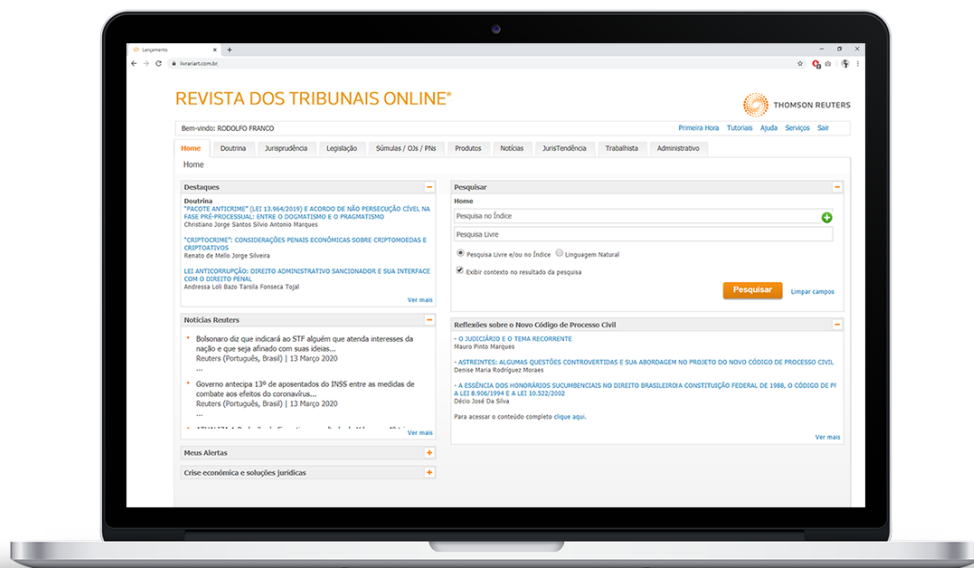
Lançamento

livrariart.com.br

REVISTA DOS TRIBUNAIS ONLINE®

THOMSON REUTERS

Bem-vindo: RODOLFO FRANCO

Primeira Hora Tutoriais Ajuda Serviços Sair

Home Doutrina Jurisprudência Legislação Súmulas / OJs / PNs Produtos Notícias JurisTendência Trabalhista Administrativo

Home

Destaques

Doutrina
"PACOTE ANTICRIME" (LEI 13.964/2019) E ACORDO DE NÃO PERSECUÇÃO CÍVEL NA FASE PRÉ-PROCESSUAL: ENTRE O DOGMATISMO E O PRAGMATISMO
Christiano Jorge Santos Silvio Antonio Marques

"CRIPTOCRIME": CONSIDERAÇÕES PENAIS ECONÔMICAS SOBRE CRIPTOMOEDAS E CRIPTOATIVOS
Renato de Mello Jorge Silveira

LEI ANTICORRUPÇÃO: DIREITO ADMINISTRATIVO SANCIONADOR E SUA INTERFACE COM O DIREITO PENAL
Andressa Loli Bazo Tarsila Fonseca Tojal

Ver mais

Notícias Reuters

Bolsonaro diz que indicará ao STF alguém que atenda interesses da nação e que seja afinado com suas ideias...
Reuters (Português, Brasil) | 13 Março 2020
...

Governo antecipa 13º de aposentados do INSS entre as medidas de combate aos efeitos do coronavírus...
Reuters (Português, Brasil) | 13 Março 2020
...

Ver mais

Meus Alertas

Crise econômica e soluções jurídicas

Pesquisar

Home

Pesquisa no Índice

Pesquisa Livre

Pesquisa Livre e/ou no Índice Linguagem Natural

Exibir contexto no resultado da pesquisa

Pesquisar Limpar campos

Reflexões sobre o Novo Código de Processo Civil

- O JUDICIÁRIO E O TEMA RECORRENTE
Mauro Pinto Marques

- ASTREINTES: ALGUMAS QUESTÕES CONTROVERTIDAS E SUA ABORDAGEM NO PROJETO DO NOVO CÓDIGO DE PROCESSO CIVIL
Denise Maria Rodríguez Moraes

- A ESSÊNCIA DOS HONORÁRIOS SUCUMBENCIAIS NO DIREITO BRASILEIROIA CONSTITUIÇÃO FEDERAL DE 1988, O CÓDIGO DE PI A LEI 8.906/1994 E A LEI 10.522/2002
Décio José Da Silva

Para acessar o conteúdo completo clique aqui.

Ver mais